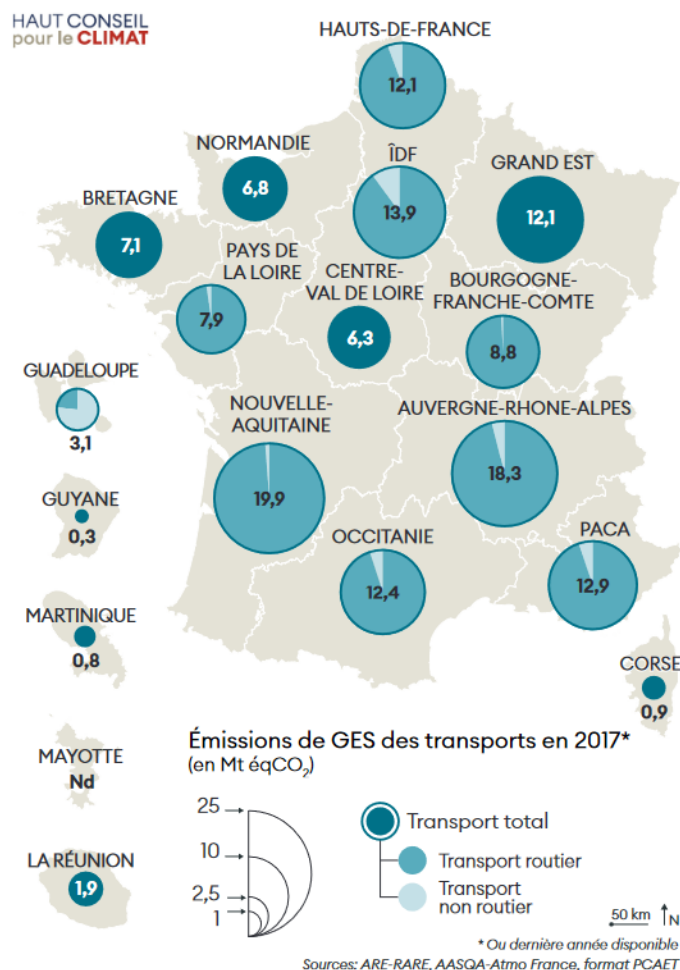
HAUT CONSEIL pour le CLIMAT

HAUTS-DE-FRANCE 12,1

NORMANDIE 6,8

ÎDF 13,9

GRAND EST 12,1

BRETAGNE 7,1

PAYS DE LA LOIRE 7,9

CENTRE-VAL DE LOIRE 6,3

BOURGOGNE-FRANCHE-COMTE 8,8

GUADELOUPE 3,1

NOUVELLE-AQUITAINE 19,9

AUVERGNE-RHONE-ALPES 18,3

GUYANE 0,3

OCCITANIE 12,4

PACA 12,9

MARTINIQUE 0,8

CORSE 0,9

MAYOTTE Nd

LA RÉUNION 1,9

Émissions de GES des transports en 2017*
(en Mt éq$CO_2$)

25
10
2,5
1

Transport total
Transport routier
Transport non routier

50 km N

* Ou dernière année disponible
Sources: ARE-RARE, AASQA-Atmo France, format PCAET